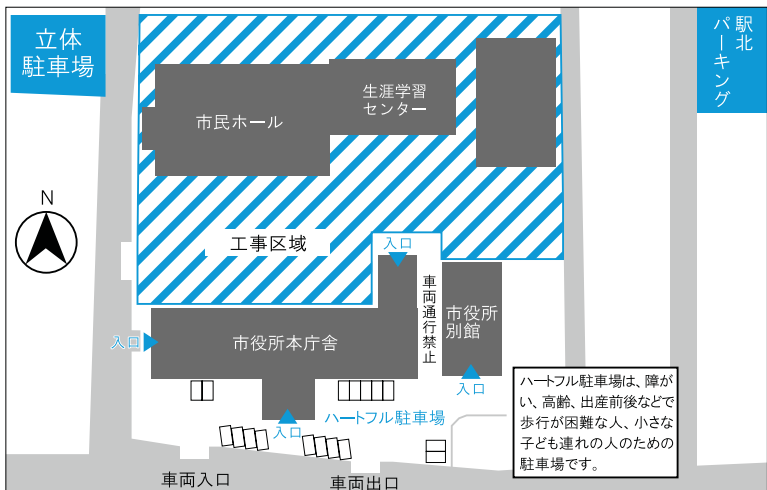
立体駐車場

駅北パーキング

N

生涯学習センター

市民ホール

工事区域

入口

車両通行禁止

市役所別館

入口

市役所本庁舎

入口

入口

ハートフル駐車場

ハートフル駐車場は、障がい、高齢、出産前後などで歩行が困難な人、小さな子ども連れの人のための駐車場です。

車両入口

車両出口